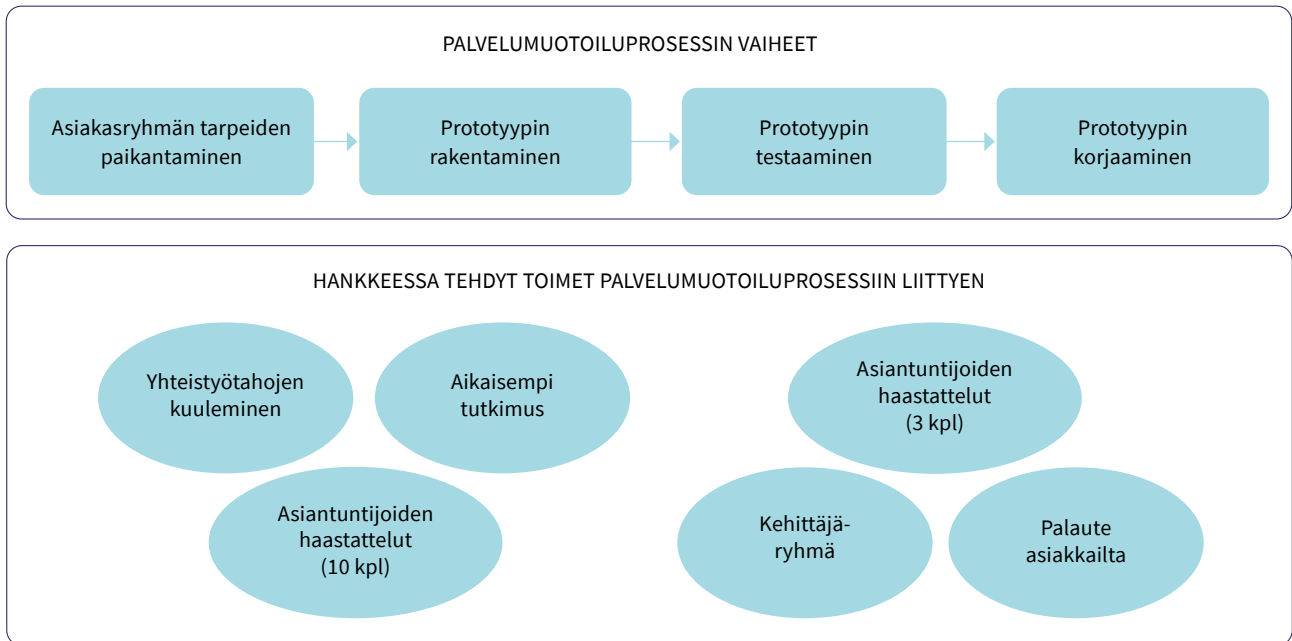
PALVELUMUOTOILUPROSESSIN VAIHEET

Asiakasryhmän tarpeiden paikantaminen

Prototyypin rakentaminen

Prototyypin testaaminen

Prototyypin korjaaminen

HANKKEESSA TEHDYT TOIMET PALVELUMUOTOILUPROSESSIIN LIITTYEN

Yhteistyötahojen kuuleminen

Aikaisempi tutkimus

Asiantuntijoiden haastattelut (10 kpl)

Asiantuntijoiden haastattelut (3 kpl)

Kehittäjä-ryhmä

Palaute asiakkailta